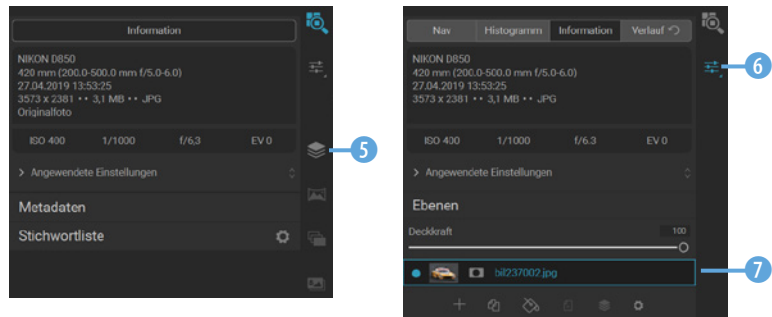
Information

NIKON D850
420 mm (200.0-500.0 mm f/5.0-6.0)
27.04.2019 13:53:25
3573 x 2381 • • 3,1 MB • • JPG
Originalfoto

ISO 400 1/1000 f/6,3 EV 0

> Angewendete Einstellungen

Metadaten

Stichwortliste

5

Nav Histogramm Information Verlauf

NIKON D850
420 mm (200.0-500.0 mm f/5.0-6.0)
27.04.2019 13:53:25
3573 x 2381 • • 3,1 MB • • JPG

ISO 400 1/1000 f/6,3 EV 0

> Angewendete Einstellungen

Ebenen

Deckkraft 100

bil237002.jpg

6

7